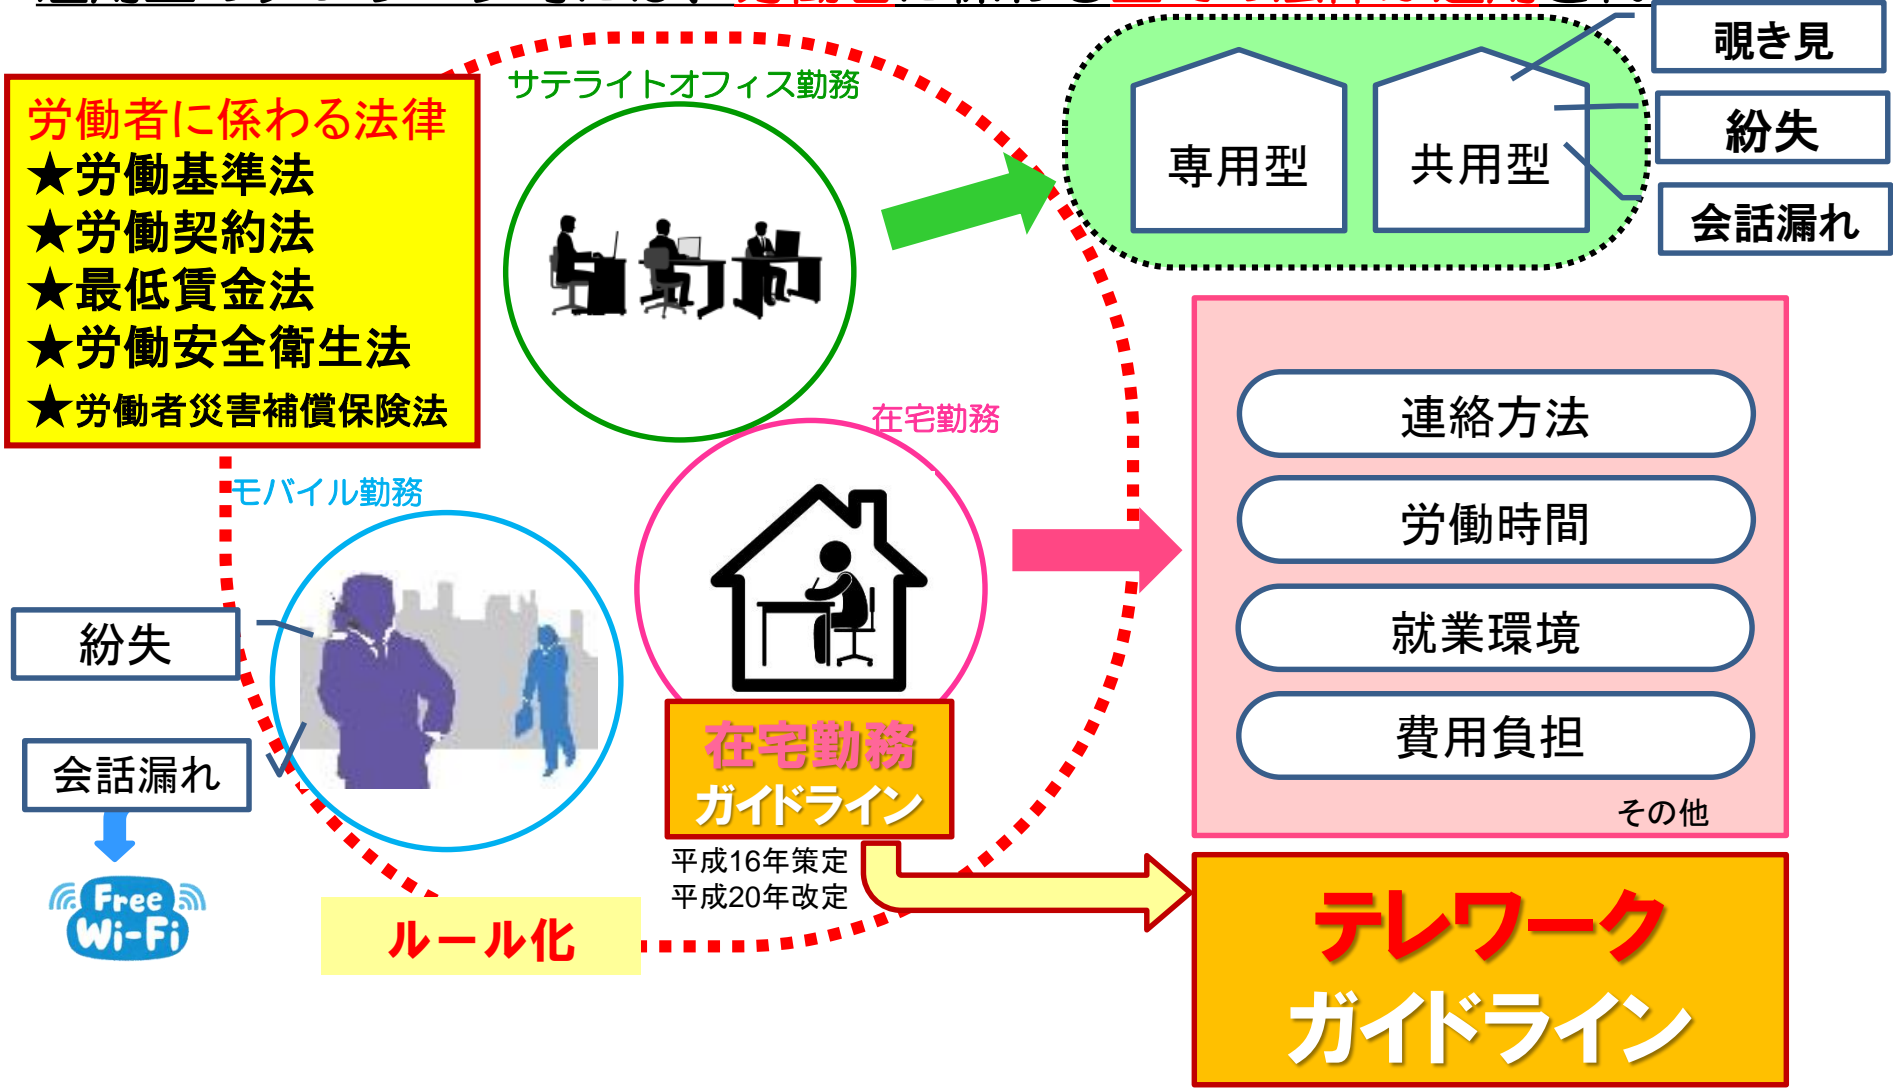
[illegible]

労働者に係わる法律
★労働基準法
★労働契約法
★最低賃金法
★労働安全衛生法
★労働者災害補償保険法

サテライトオフィス勤務

専用型

共用型

覗き見

紛失

会話漏れ

在宅勤務

連絡方法

労働時間

就業環境

費用負担

その他

モバイル勤務

紛失

会話漏れ

Free Wi-Fi

在宅勤務 ガイドライン

平成16年策定
平成20年改定

ルール化

テレワーク ガイドライン